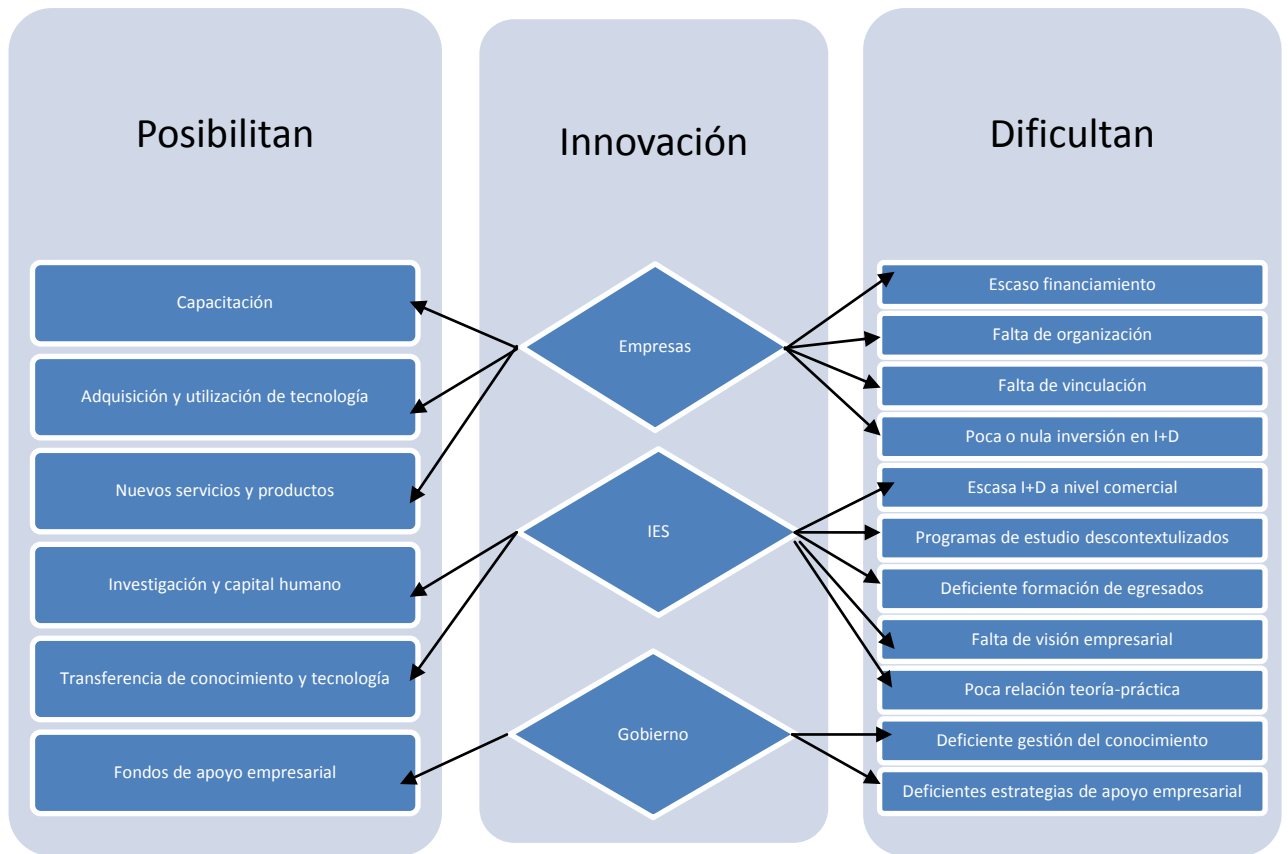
Posibilitan

Capacitación

Adquisición y utilización de tecnología

Nuevos servicios y productos

Investigación y capital humano

Transferencia de conocimiento y tecnología

Fondos de apoyo empresarial

Innovación

Empresas

IES

Gobierno

Dificultan

Escaso financiamiento

Falta de organización

Falta de vinculación

Poca o nula inversión en I+D

Escasa I+D a nivel comercial

Programas de estudio descontextulizados

Deficiente formación de egresados

Falta de visión empresarial

Poca relación teoría-práctica

Deficiente gestión del conocimiento

Deficientes estrategias de apoyo empresarial